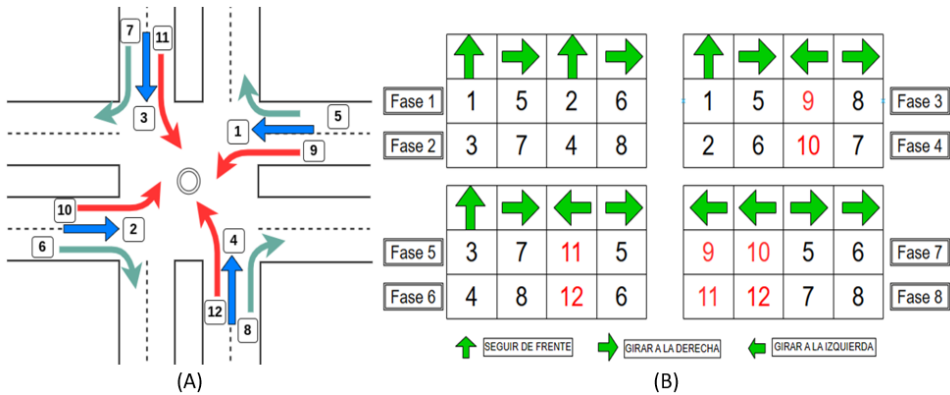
7 11
3
5
1
9
10
2
6
4
12
8

| | ↑ | → | ↑ | → |
|---|---|---|---|---|
| Fase 1 | 1 | 5 | 2 | 6 |
| Fase 2 | 3 | 7 | 4 | 8 |

| ↑ | → | ← | → | |
|---|---|---|---|---|
| 1 | 5 | 9 | 8 | Fase 3 |
| 2 | 6 | 10 | 7 | Fase 4 |

| | ↑ | → | ← | → |
|---|---|---|---|---|
| Fase 5 | 3 | 7 | 11 | 5 |
| Fase 6 | 4 | 8 | 12 | 6 |

| ← | ← | → | → | |
|---|---|---|---|---|
| 9 | 10 | 5 | 6 | Fase 7 |
| 11 | 12 | 7 | 8 | Fase 8 |

SEGUIR DE FRENTE
GIRAR A LA DERECHA
GIRAR A LA IZQUIERDA

(A)
(B)